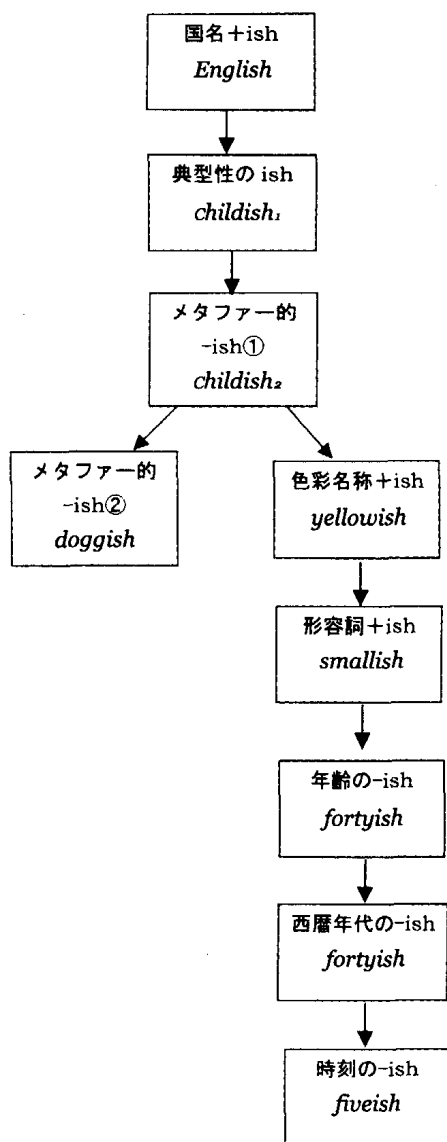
国名＋ish
*English*

典型性の ish
*childish₁*

メタファー的
-ish①
*childish₂*

メタファー的
-ish②
*doggish*

色彩名称＋ish
*yellowish*

形容詞＋ish
*smallish*

年齢の-ish
*fortyish*

西暦年代の-ish
*fortyish*

時刻の-ish
*fiveish*